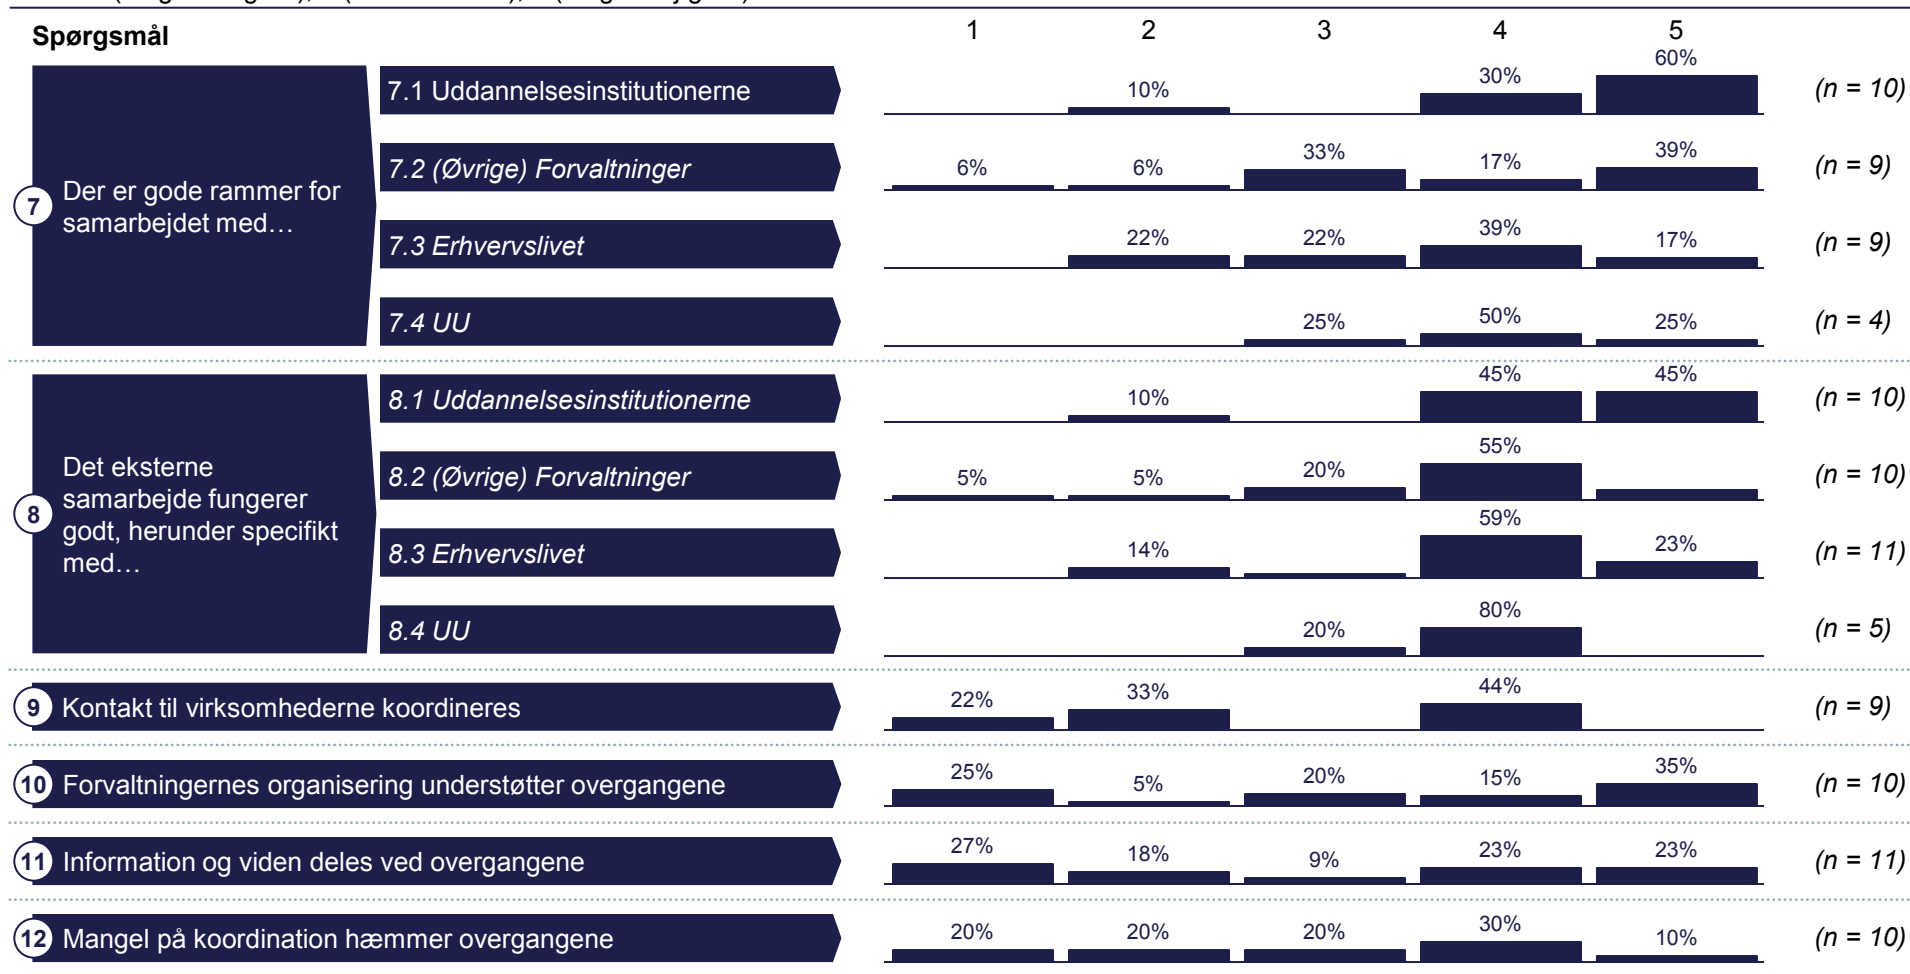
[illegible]

Spørgsmål

| | | 1 | 2 | 3 | 4 | 5 | |
|---|---|---|---|---|---|---|---|
| 7 Der er gode rammer for samarbejdet med… | 7.1 Uddannelsesinstitutionerne | | 10% | | 30% | 60% | (n = 10) |
| | 7.2 (Øvrige) Forvaltninger | 6% | 6% | 33% | 17% | 39% | (n = 9) |
| | 7.3 Erhvervslivet | | 22% | 22% | 39% | 17% | (n = 9) |
| | 7.4 UU | | | 25% | 50% | 25% | (n = 4) |
| 8 Det eksterne samarbejde fungerer godt, herunder specifikt med… | 8.1 Uddannelsesinstitutionerne | | 10% | | 45% | 45% | (n = 10) |
| | 8.2 (Øvrige) Forvaltninger | 5% | 5% | 20% | 55% | | (n = 10) |
| | 8.3 Erhvervslivet | | 14% | | 59% | 23% | (n = 11) |
| | 8.4 UU | | | 20% | 80% | | (n = 5) |
| 9 Kontakt til virksomhederne koordineres | | 22% | 33% | | 44% | | (n = 9) |
| 10 Forvaltningernes organisering understøtter overgangene | | 25% | 5% | 20% | 15% | 35% | (n = 10) |
| 11 Information og viden deles ved overgangene | | 27% | 18% | 9% | 23% | 23% | (n = 11) |
| 12 Mangel på koordination hæmmer overgangene | | 20% | 20% | 20% | 30% | 10% | (n = 10) |